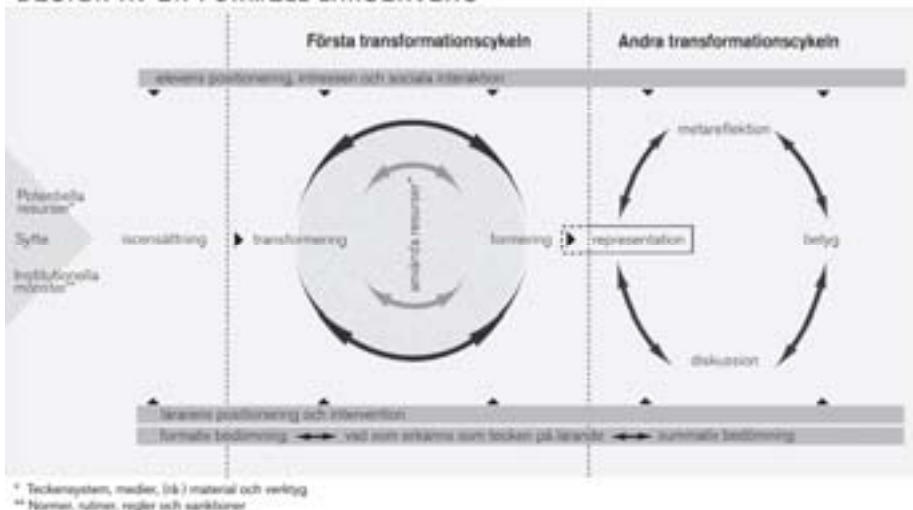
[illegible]

Första transformationscykeln

Andra transformationscykeln

elevens positionering, intressen och sociala interaktion

Potentiella resurser*

Syfte

Institutionella mönster**

iscensättning

transformering

använda resurser*

formering

representation

metareflektion

betyg

diskussion

lärarens positionering och intervention

formativ bedömning

vad som erkänns som tecken på lärande

summativ bedömning

* Teckensystem, medier, (ick-) material och verktyg
** Normer, rutiner, regler och sanktioner